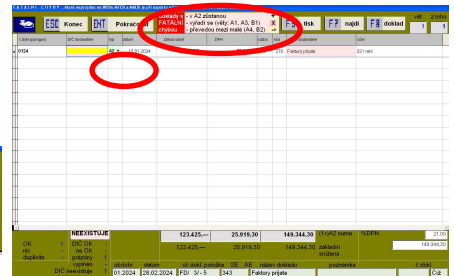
F A T A L N Í   C H Y B Y – řešit doplněním na MODu ASCII A MALÝ je při nahrání jejich

ESC Konec ENT Pokrač

FATALNÍ chybou
doklady s
- v A2 zůstanou
- vyřadí se (vět. A1, A3, B1)
- převedou mezi malé (A4, B2)

X F5 tisk F? najdi F8 doklad

věť 2 tohoto
1 1

| Čslo dokladu | DIČ dodavatele | typ | datum | základ daně | DPH | kalkul | kód | název | účet |
|---|---|---|---|---|---|---|---|---|---|
| 0124 | | A2 | 15.01.2024 | | | | 210 | Faktury přijaté | 321 nsc |

NEEXISTUJE

| | 123.425,— | 25.919,30 | 149.344,30 | (A)A2 suma | %DPH | 21,00 |
|---|---|---|---|---|---|---|
| | 123.425,— | 25.919,30 | 149.344,30 | základní snížená | | 149.344,30 |

OK
nic
duplicita
DIČ OK
ne OK
prázdný
vyplněn
DIČ neexistuje
1
1
1
1
1

| období | datum | úč. dokl. položka | SE | AE | název dokladu | poznámka | č.dokl. |
|---|---|---|---|---|---|---|---|
| 01.2024 | 28.02.2024 | FD/ 3/- 5 | 343 | | Faktury přijaté | | Čl2 |